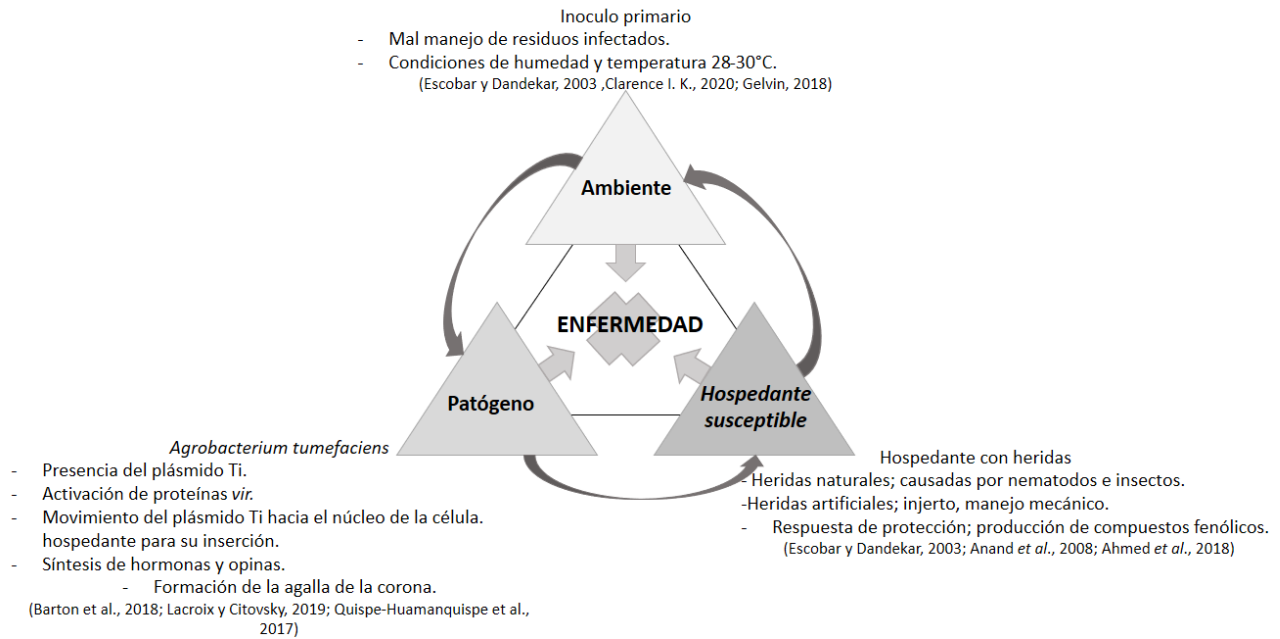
Inoculo primario

- Mal manejo de residuos infectados.
- Condiciones de humedad y temperatura 28-30°C.

(Escobar y Dandekar, 2003 ,Clarence I. K., 2020; Gelvin, 2018)

Ambiente

ENFERMEDAD

Patógeno

Hospedante susceptible

*Agrobacterium tumefaciens*

- Presencia del plásmido Ti.
- Activación de proteínas *vir.*
- Movimiento del plásmido Ti hacia el núcleo de la célula. hospedante para su inserción.
- Síntesis de hormonas y opinas.
- Formación de la agalla de la corona.

(Barton et al., 2018; Lacroix y Citovsky, 2019; Quispe-Huamanquispe et al., 2017)

Hospedante con heridas

- Heridas naturales; causadas por nematodos e insectos.

-Heridas artificiales; injerto, manejo mecánico.

- Respuesta de protección; producción de compuestos fenólicos.

(Escobar y Dandekar, 2003; Anand *et al.*, 2008; Ahmed *et al.*, 2018)